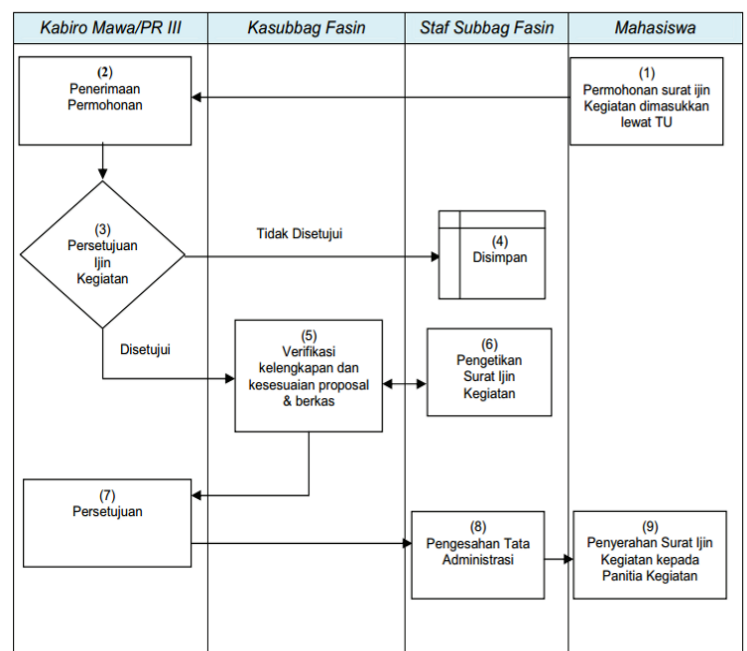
| Kabiro Mawa/PR III | Kasubbag Fasin | Staf Subbag Fasin | Mahasiswa |
|---|---|---|---|

(1)
Permohonan surat ijin Kegiatan dimasukkan lewat TU

(2)
Penerimaan Permohonan

(3)
Persetujuan Ijin Kegiatan

Tidak Disetujui

(4)
Disimpan

Disetujui

(5)
Verifikasi kelengkapan dan kesesuaian proposal & berkas

(6)
Pengetikan Surat Ijin Kegiatan

(7)
Persetujuan

(8)
Pengesahan Tata Administrasi

(9)
Penyerahan Surat Ijin Kegiatan kepada Panitia Kegiatan